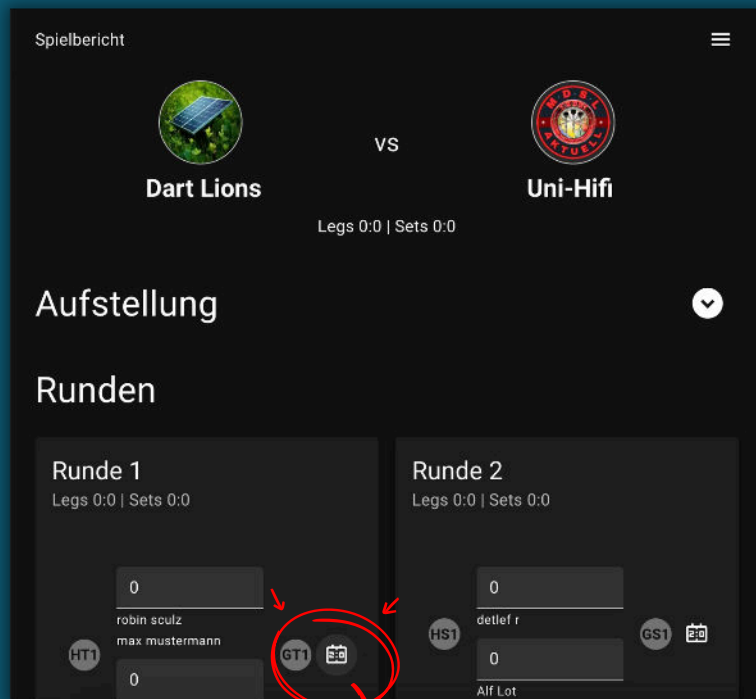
Spielbericht

Dart Lions

vs

Uni-Hifi

Legs 0:0 | Sets 0:0

Aufstellung

Runden

Runde 1

Legs 0:0 | Sets 0:0

0

robin sculz

max mustermann

HT1

GT1

2:0

0

Runde 2

Legs 0:0 | Sets 0:0

0

detlef r

HS1

GS1

2:0

0

Alf Lot